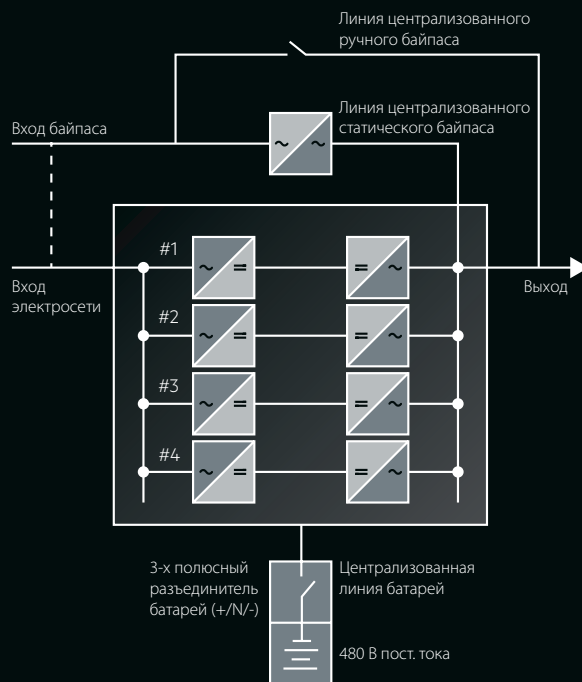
Линия централизованного ручного байпаса

Линия централизованного статического байпаса

Вход байпаса

~ ~

#1 ~ = = ~

Вход электросети

Выход

#2 ~ = = ~

#3 ~ = = ~

#4 ~ = = ~

3-х полюсный разъединитель батарей (+/N/-)

Централизованная линия батарей

480 В пост. тока